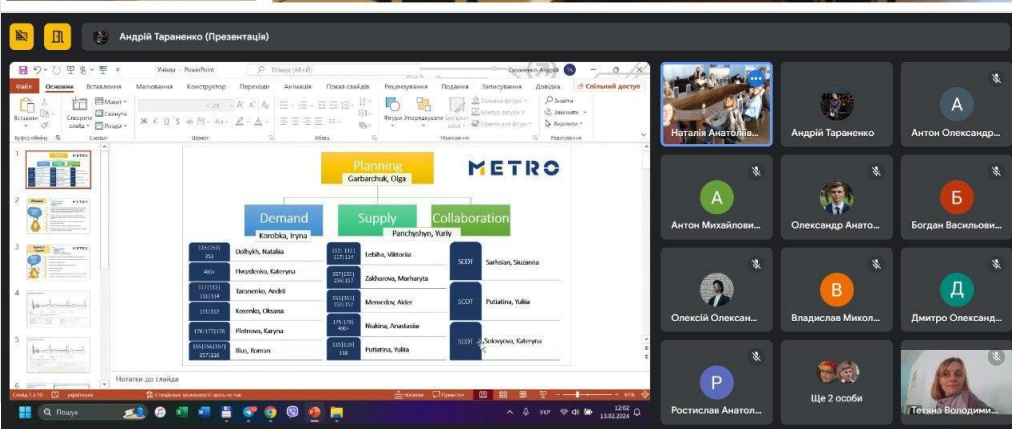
Андрій Тараненко (Презентація)

Учёба - PowerPoint
Пошук (Alt+Й)
Тараненко Андрій

Файл Основне Вставлення Малювання Конструктор Переходи Анімація Показ слайдів Рецензування Подання Записування Довідка Спільний доступ

Буфер обміну Слайди Шрифт Абзац Малювання Редагування

Planning
Garbarchuk, Olga

METRO

Demand
Korobka, Iryna

Supply
Panchyshyn, Yuriy

Collaboration

| | |
|---|---|
| 115\|151\|253 | Dolhykh, Nataliia |
| 400+ | Hvozdenko, Kateryna |
| 117\|121\|131\|134 | Taranenko, Andrii |
| 151\|152 | Kosenko, Oksana |
| 176\|177\|178 | Plotnova, Karyna |
| 154\|156\|157\|227\|228 | Ilius, Roman |

| | |
|---|---|
| 112\|111\|127\|114 | Lebiha, Viktoriia |
| 157\|155\|156\|157 | Zakharova, Marharyta |
| 152\|153\|151\|152 | Memedov, Aider |
| 175\|178\|400+ | Niukina, Anastasiia |
| 115\|120\|118 | Putiatina, Yuliia |

| | |
|---|---|
| SCDT | Sarksian, Siuzanna |
| SCDT | Putiatina, Yuliia |
| SCDT | Solovyova, Kateryna |

Нотатки до слайда
Слайд 1 з 10 українська
Нотатки Примітки 61%

Наталія Анатоліїв...
Андрій Тараненко
Антон Олександр...
Антон Михайлови...
Олександр Анато...
Богдан Васильові...
Олексій Олексан...
Владислав Микол...
Дмитро Олександр...
Ростислав Анатол...
Ще 2 особи
Тетяна Володими...

Пошук
УКР 12:02 13.02.2024